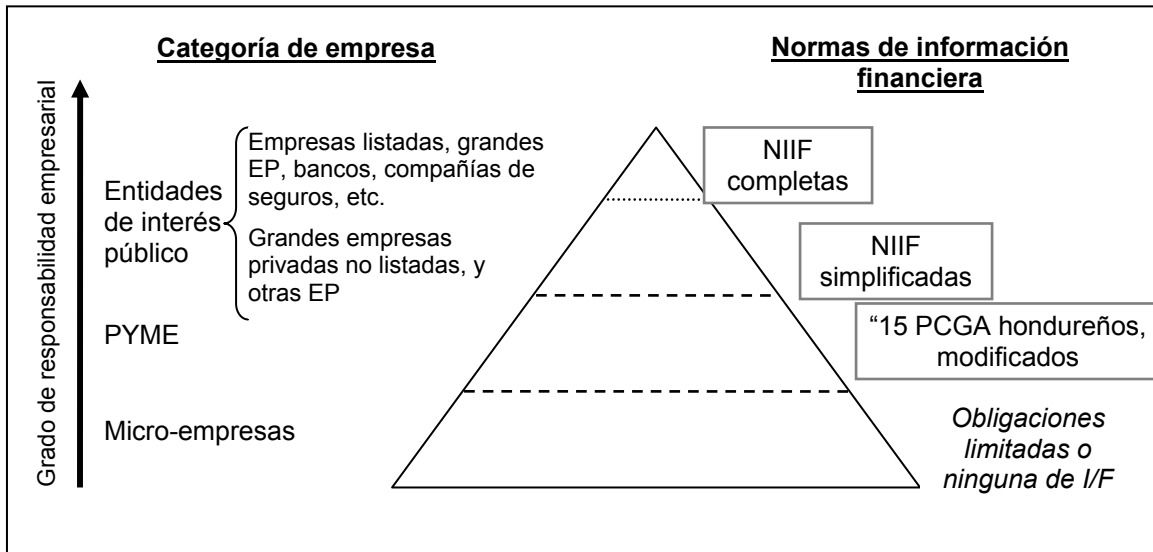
Categoría de empresa

Normas de información financiera

Grado de responsabilidad empresarial

Entidades de interés público

Empresas listadas, grandes EP, bancos, compañías de seguros, etc.

Grandes empresas privadas no listadas, y otras EP

PYME

Micro-empresas

NIIF completas

NIIF simplificadas

“15 PCGA hondureños, modificados

Obligaciones limitadas o ninguna de I/F